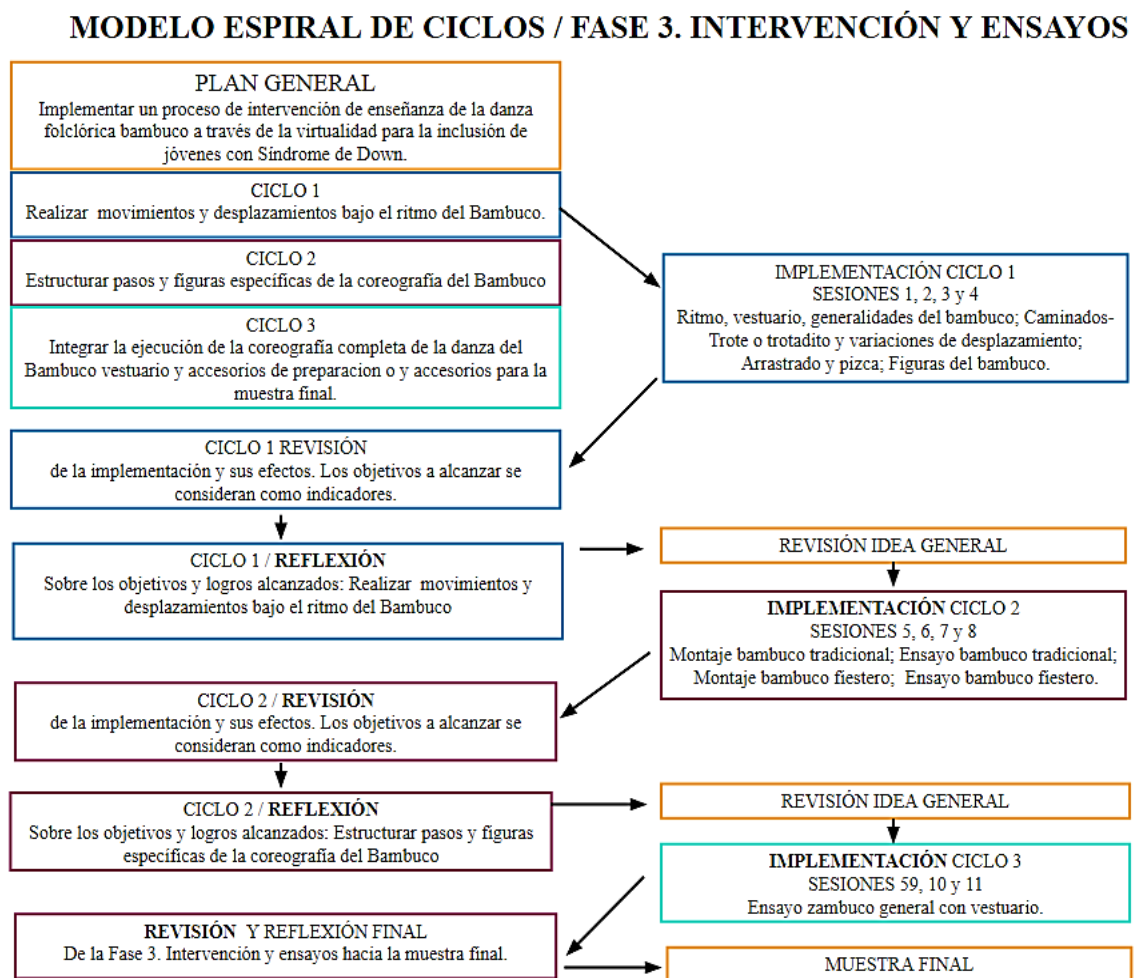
MODELO ESPIRAL DE CICLOS / FASE 3. INTERVENCIÓN Y ENSAYOS

PLAN GENERAL
Implementar un proceso de intervención de enseñanza de la danza folclórica bambuco a través de la virtualidad para la inclusión de jóvenes con Síndrome de Down.

CICLO 1
Realizar movimientos y desplazamientos bajo el ritmo del Bambuco.

CICLO 2
Estructurar pasos y figuras específicas de la coreografía del Bambuco

CICLO 3
Integrar la ejecución de la coreografía completa de la danza del Bambuco vestuario y accesorios de preparacion o y accesorios para la muestra final.

IMPLEMENTACIÓN CICLO 1
SESIONES 1, 2, 3 y 4
Ritmo, vestuario, generalidades del bambuco; Caminados-Trote o trotadito y variaciones de desplazamiento; Arrastrado y pizca; Figuras del bambuco.

CICLO 1 REVISIÓN
de la implementación y sus efectos. Los objetivos a alcanzar se consideran como indicadores.

CICLO 1 / REFLEXIÓN
Sobre los objetivos y logros alcanzados: Realizar movimientos y desplazamientos bajo el ritmo del Bambuco

REVISIÓN IDEA GENERAL

IMPLEMENTACIÓN CICLO 2
SESIONES 5, 6, 7 y 8
Montaje bambuco tradicional; Ensayo bambuco tradicional; Montaje bambuco fiestero; Ensayo bambuco fiestero.

CICLO 2 / REVISIÓN
de la implementación y sus efectos. Los objetivos a alcanzar se consideran como indicadores.

CICLO 2 / REFLEXIÓN
Sobre los objetivos y logros alcanzados: Estructurar pasos y figuras específicas de la coreografía del Bambuco

REVISIÓN IDEA GENERAL

IMPLEMENTACIÓN CICLO 3
SESIONES 59, 10 y 11
Ensayo zambuco general con vestuario.

REVISIÓN Y REFLEXIÓN FINAL
De la Fase 3. Intervención y ensayos hacia la muestra final.

MUESTRA FINAL